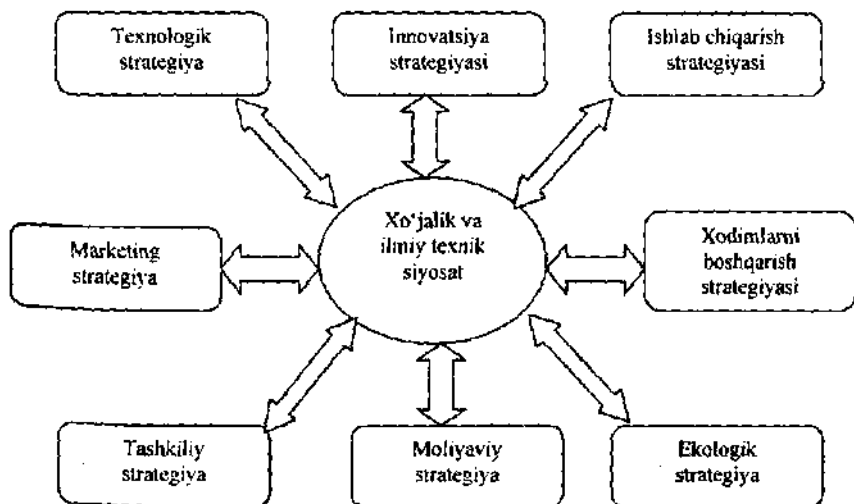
Texnologik strategiya

Innovatsiya strategiyasi

Ishlab chiqarish strategiyasi

Marketing strategiya

Xo'jalik va ilmiy texnik siyosat

Xodimlarni boshqarish strategiyasi

Tashkiliy strategiya

Moliyaviy strategiya

Ekologik strategiya